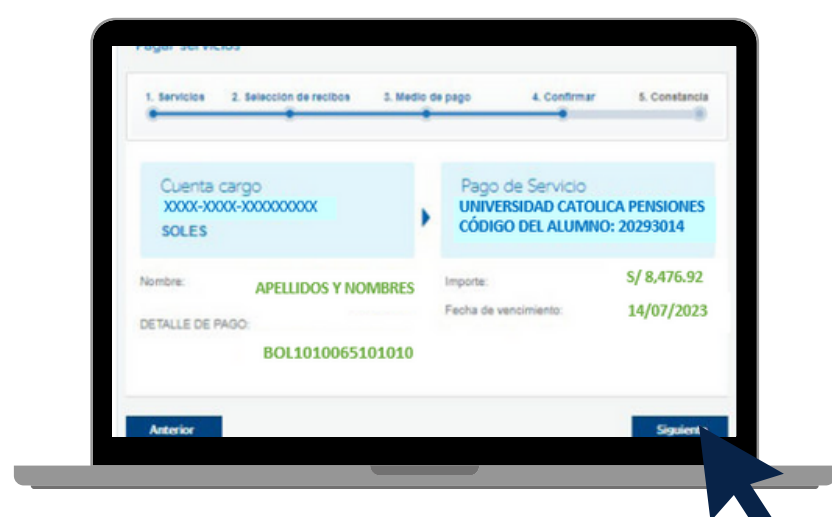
Pagar servicios

1. Servicios 2. Seleccion de recibos 3. Medio de pago 4. Confirmar 5. Constancia

Cuenta cargo
XXXX-XXXX-XXXXXXXXX
SOLES

Pago de Servicio
UNIVERSIDAD CATOLICA PENSIONES
CÓDIGO DEL ALUMNO: 20293014

Nombre: APELLIDOS Y NOMBRES

DETALLE DE PAGO:
BOL1010065101010

Importe: S/ 8,476.92

Fecha de vencimiento: 14/07/2023

Anterior

Siguiente